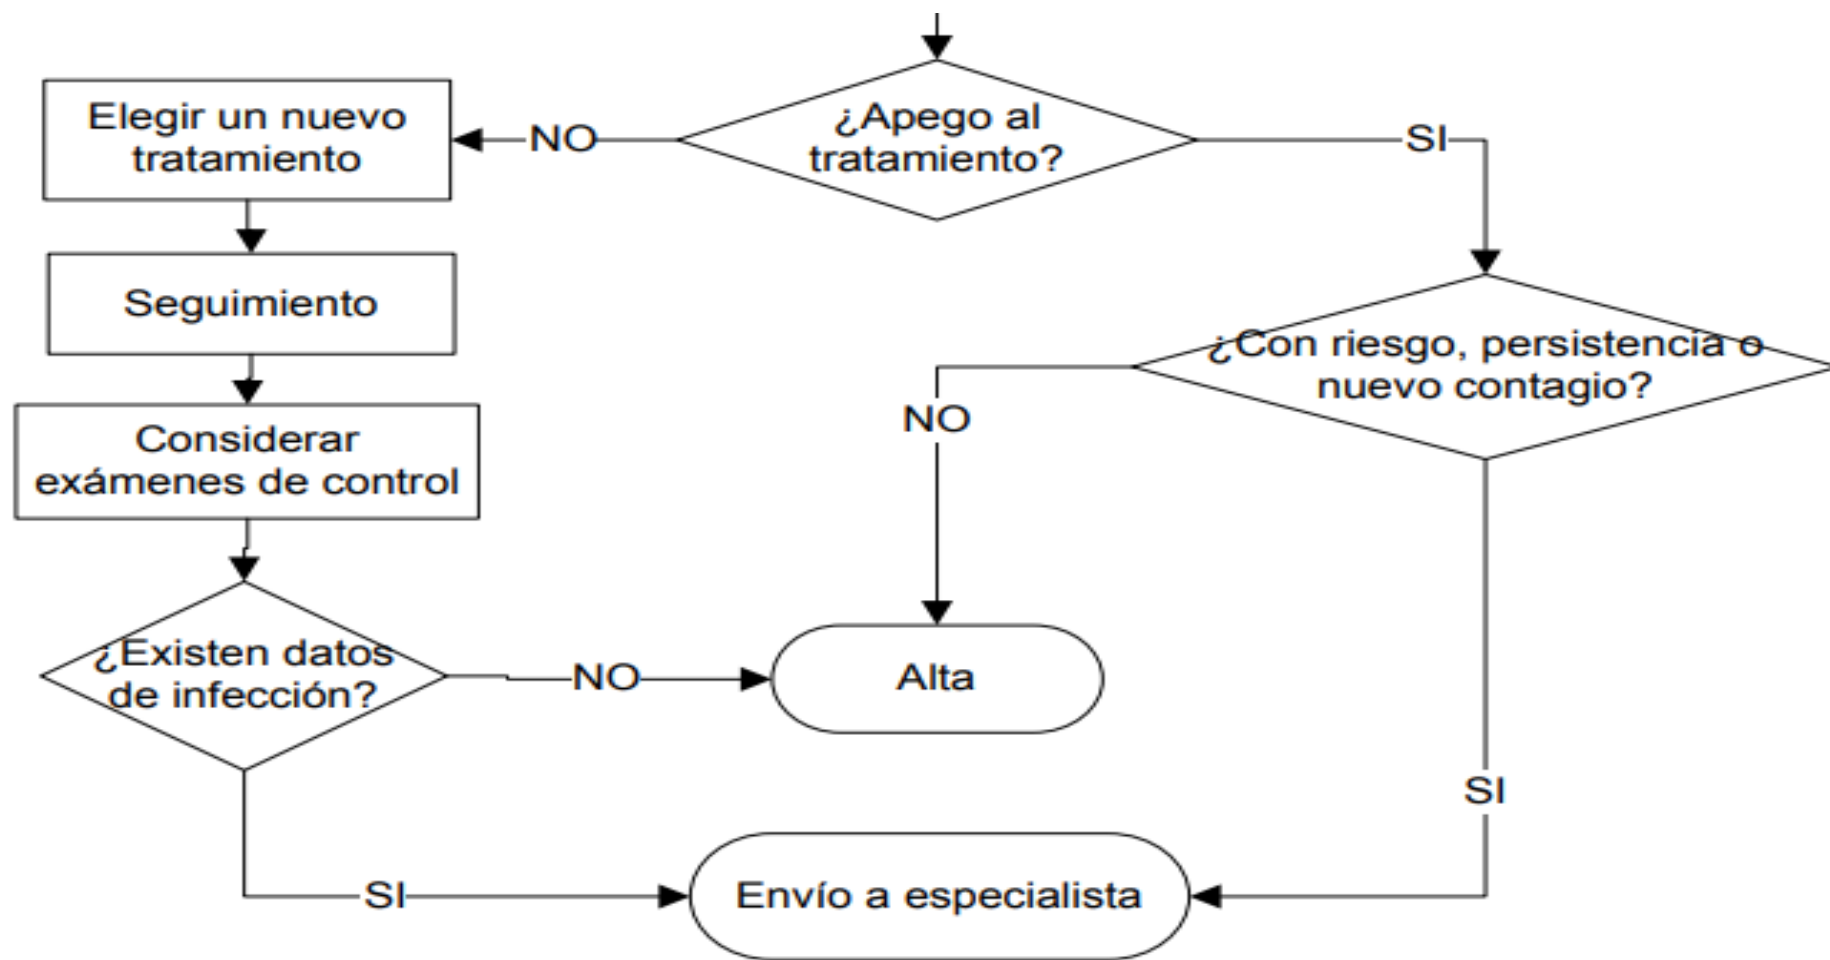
¿Apego al tratamiento?

NO

Elegir un nuevo tratamiento

SI

Seguimiento

¿Con riesgo, persistencia o nuevo contagio?

NO

Considerar exámenes de control

¿Existen datos de infección?

NO

Alta

SI

SI

Envío a especialista